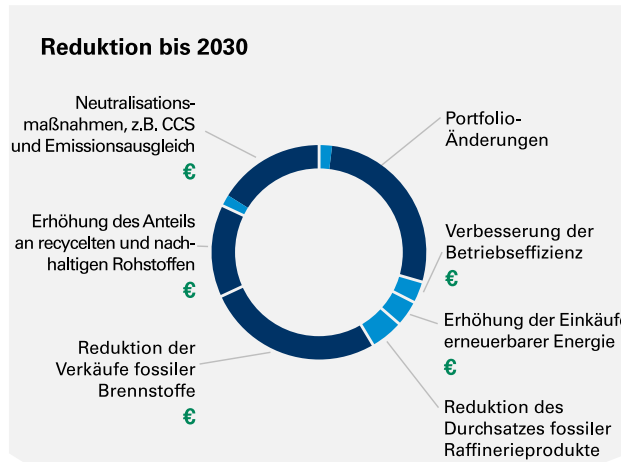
Reduktion bis 2030

Neutralisationsmaßnahmen, z.B. CCS und Emissionsausgleich
€

Erhöhung des Anteils an recycelten und nachhaltigen Rohstoffen
€

Reduktion der Verkäufe fossiler Brennstoffe
€

Portfolio-Änderungen

Verbesserung der Betriebseffizienz
€

Erhöhung der Einkäufe erneuerbarer Energie
€

Reduktion des Durchsatzes fossiler Raffinerieprodukte